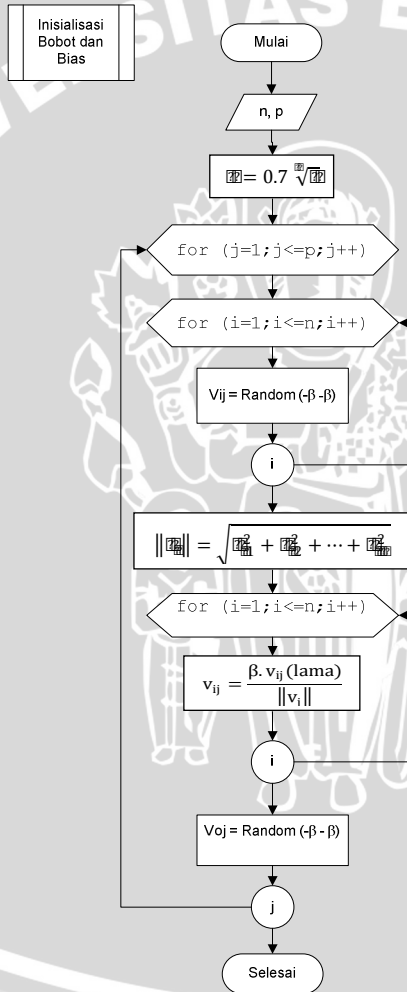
Inisialisasi Bobot dan Bias

Mulai

n, p

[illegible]$= 0.7 \sqrt[\text{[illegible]}]{\text{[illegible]}}$

for (j=1;j<=p;j++)

for (i=1;i<=n;i++)

Vij = Random (-β -β)

i

$\|\text{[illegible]}\| = \sqrt{\text{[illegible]}^2 + \text{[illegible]}^2 + \cdots + \text{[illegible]}^2}$

for (i=1;i<=n;i++)

$v_{ij} = \frac{\beta.\, v_{ij}\,(lama)}{\|v_i\|}$

i

Voj = Random (-β - β)

j

Selesai